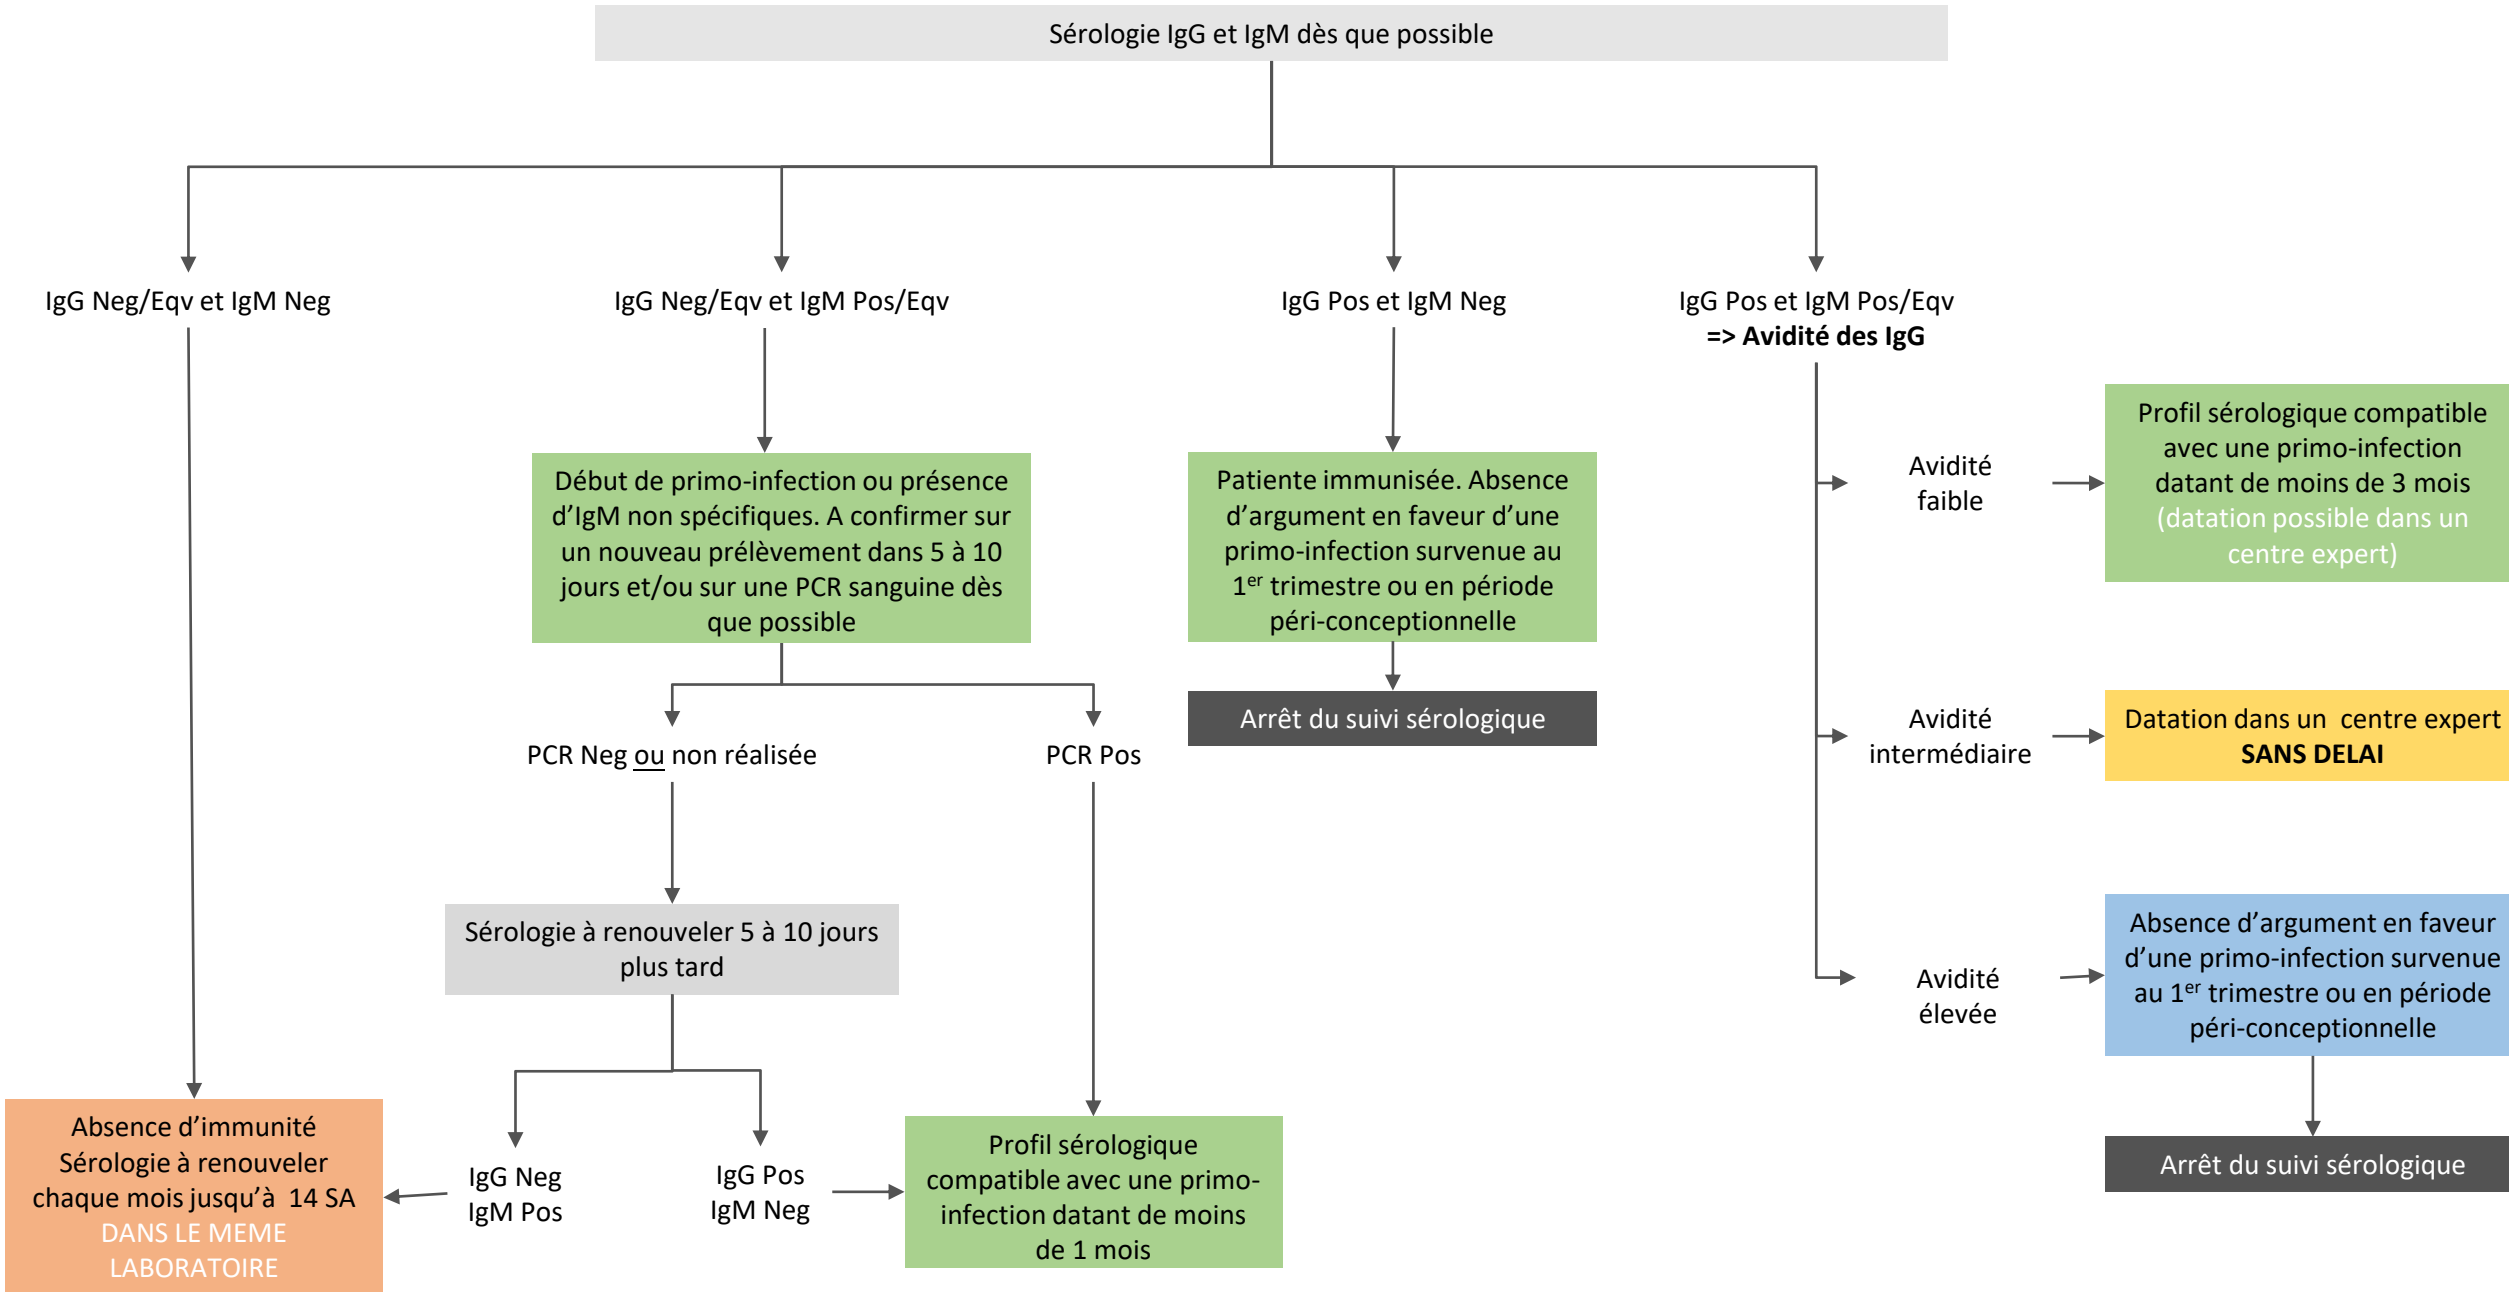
Sérologie IgG et IgM dès que possible

IgG Neg/Eqv et IgM Neg

IgG Neg/Eqv et IgM Pos/Eqv

IgG Pos et IgM Neg

IgG Pos et IgM Pos/Eqv
**=> Avidité des IgG**

Début de primo-infection ou présence d'IgM non spécifiques. A confirmer sur un nouveau prélèvement dans 5 à 10 jours et/ou sur une PCR sanguine dès que possible

Patiente immunisée. Absence d'argument en faveur d'une primo-infection survenue au 1$^{er}$ trimestre ou en période péri-conceptionnelle

Arrêt du suivi sérologique

Avidité faible

Profil sérologique compatible avec une primo-infection datant de moins de 3 mois (datation possible dans un centre expert)

Avidité intermédiaire

Datation dans un centre expert **SANS DELAI**

Avidité élevée

Absence d'argument en faveur d'une primo-infection survenue au 1$^{er}$ trimestre ou en période péri-conceptionnelle

Arrêt du suivi sérologique

PCR Neg ou non réalisée

PCR Pos

Sérologie à renouveler 5 à 10 jours plus tard

IgG Neg
IgM Pos

IgG Pos
IgM Neg

Profil sérologique compatible avec une primo-infection datant de moins de 1 mois

Absence d'immunité
Sérologie à renouveler chaque mois jusqu'à 14 SA
DANS LE MEME LABORATOIRE